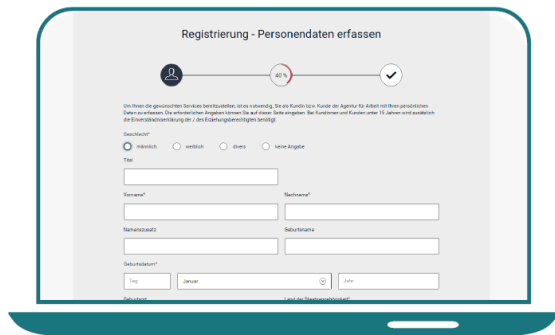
Registrierung - Personendaten erfassen

40 %

Um Ihnen die gewünschten Services bereitzustellen, ist es notwendig, Sie als Kundin bzw. Kunde der Agentur für Arbeit mit Ihren persönlichen Daten zu erfassen. Die erforderlichen Angaben können Sie auf dieser Seite eingeben. Bei Kundinnen und Kunden unter 15 Jahren wird zusätzlich die Einverständniserklärung der / des Erziehungsberechtigten benötigt.

Geschlecht*

männlich weiblich divers keine Angabe

Titel

Vorname*

Nachname*

Namenszusatz

Geburtsname

Geburtsdatum*

Tag

Januar

Jahr

Geburtsort

Land der Staatsangehörigkeit*